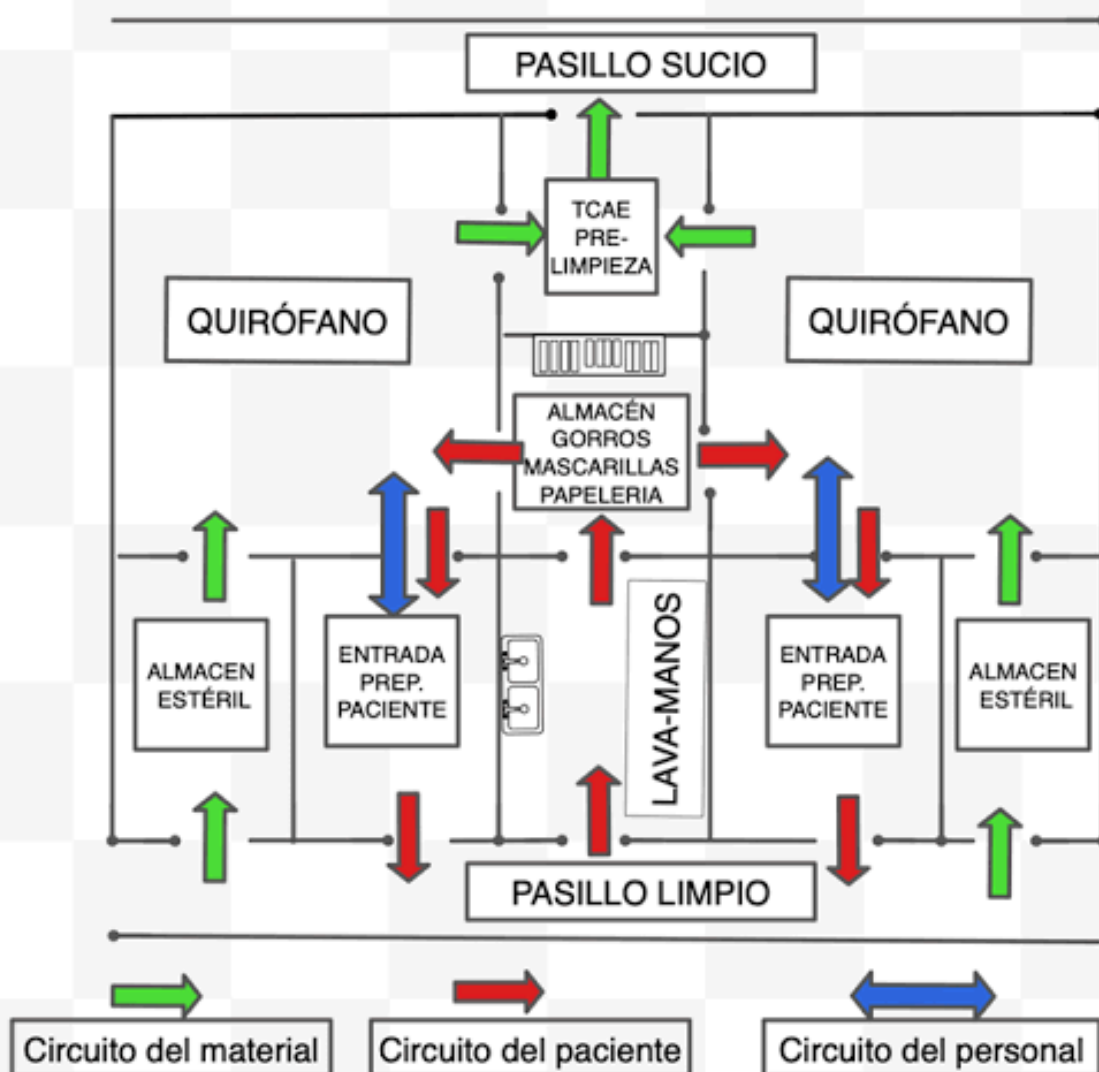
PASILLO SUCIO

TCAE PRE-LIMPIEZA

QUIRÓFANO

QUIRÓFANO

ALMACÉN GORROS MASCARILLAS PAPELERIA

ALMACEN ESTÉRIL

ENTRADA PREP. PACIENTE

LAVA-MANOS

ENTRADA PREP. PACIENTE

ALMACEN ESTÉRIL

PASILLO LIMPIO

Circuito del material

Circuito del paciente

Circuito del personal